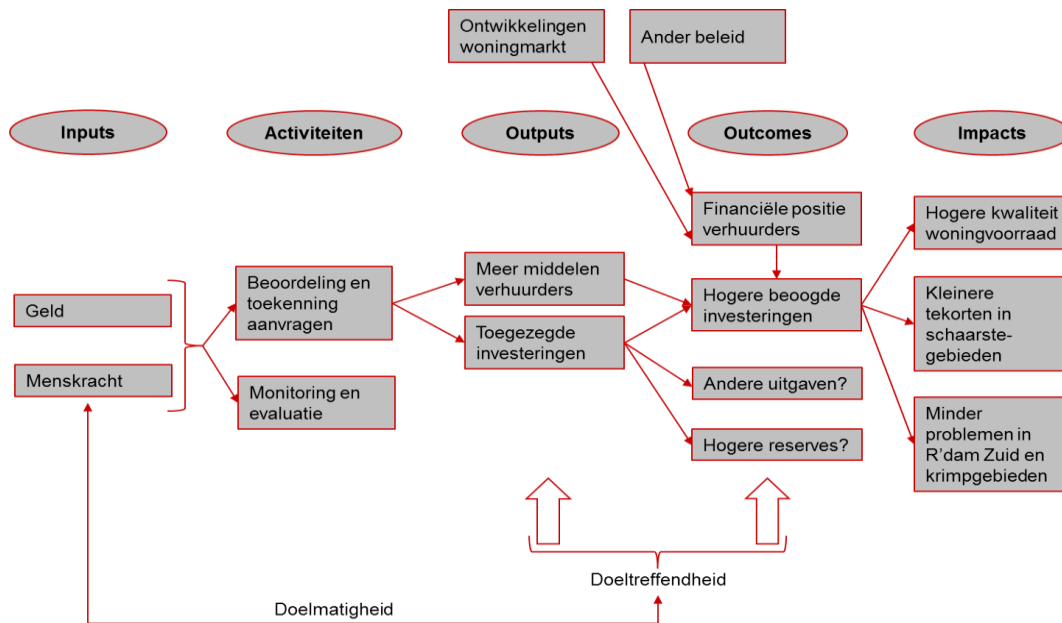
Ontwikkelingen woningmarkt

Ander beleid

Inputs

Activiteiten

Outputs

Outcomes

Impacts

Financiële positie verhuurders

Hogere kwaliteit woningvoorraad

Geld

Menskracht

Beoordeling en toekenning aanvragen

Monitoring en evaluatie

Meer middelen verhuurders

Toegezegde investeringen

Hogere beoogde investeringen

Andere uitgaven?

Hogere reserves?

Kleinere tekorten in schaarste-gebieden

Minder problemen in R'dam Zuid en krimpgebieden

Doeltreffendheid

Doelmatigheid